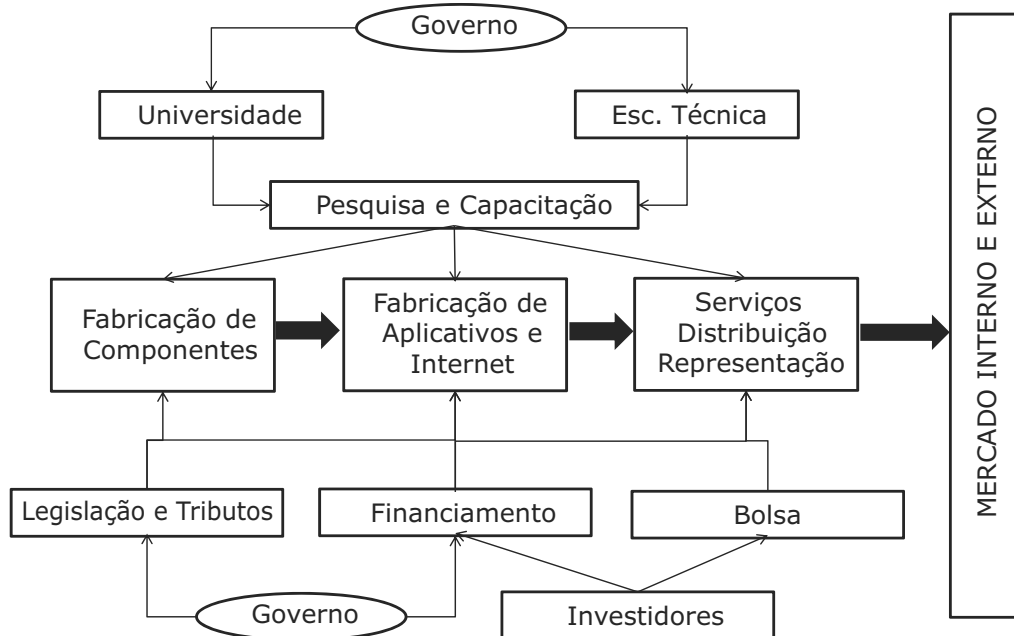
Governo

Universidade

Esc. Técnica

Pesquisa e Capacitação

Fabricação de Componentes

Fabricação de Aplicativos e Internet

Serviços Distribuição Representação

MERCADO INTERNO E EXTERNO

Legislação e Tributos

Financiamento

Bolsa

Governo

Investidores